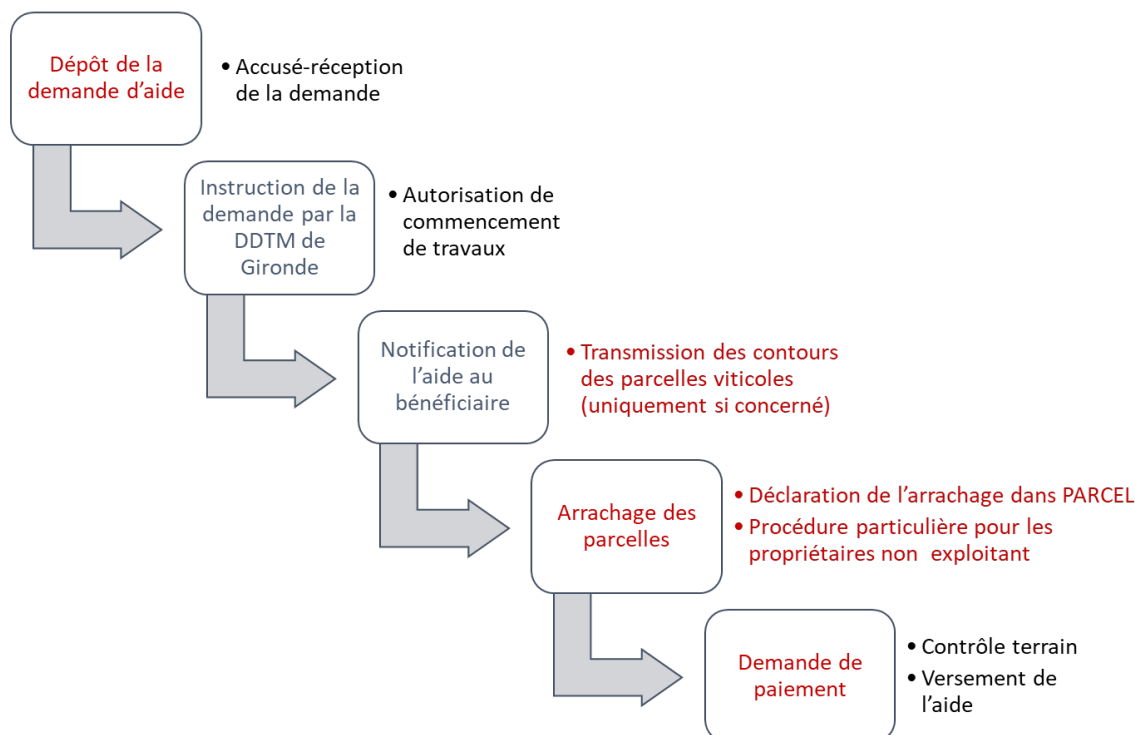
Dépôt de la demande d’aide

• Accusé-réception de la demande

Instruction de la demande par la DDTM de Gironde

• Autorisation de commencement de travaux

Notification de l’aide au bénéficiaire

• Transmission des contours des parcelles viticoles (uniquement si concerné)

Arrachage des parcelles

• Déclaration de l’arrachage dans PARCEL
• Procédure particulière pour les propriétaires non exploitant

Demande de paiement

• Contrôle terrain
• Versement de l’aide